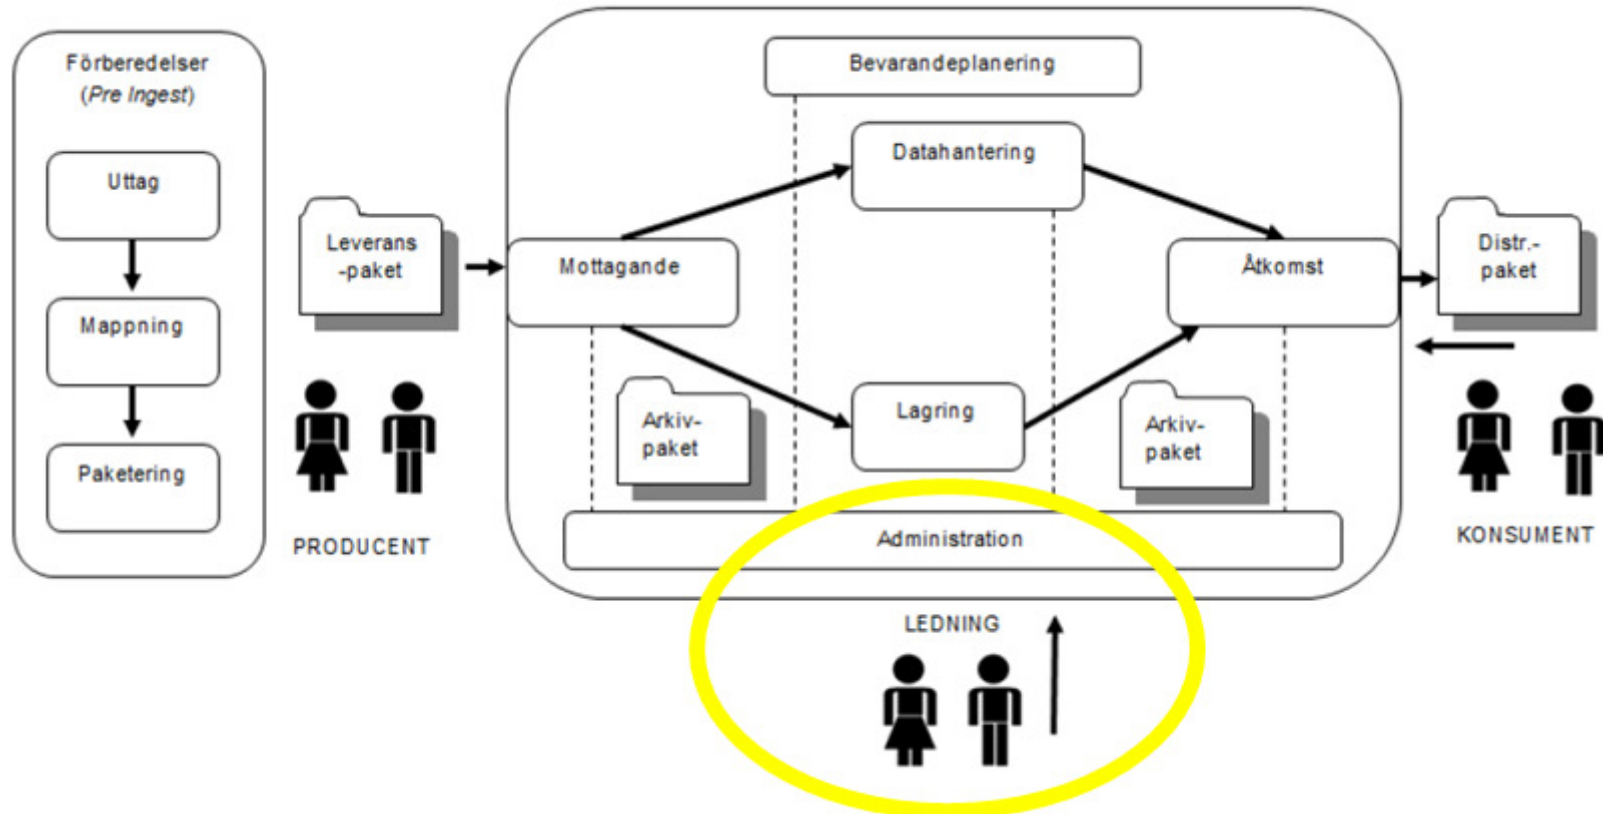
Förberedelser
(Pre Ingest)

Uttag

Mappning

Paketering

Leverans
-paket

PRODUCENT

Bevarandeplanering

Datahantering

Mottagande

Åtkomst

Arkiv-
paket

Lagring

Arkiv-
paket

Administration

Distr.-
paket

KONSUMENT

LEDNING